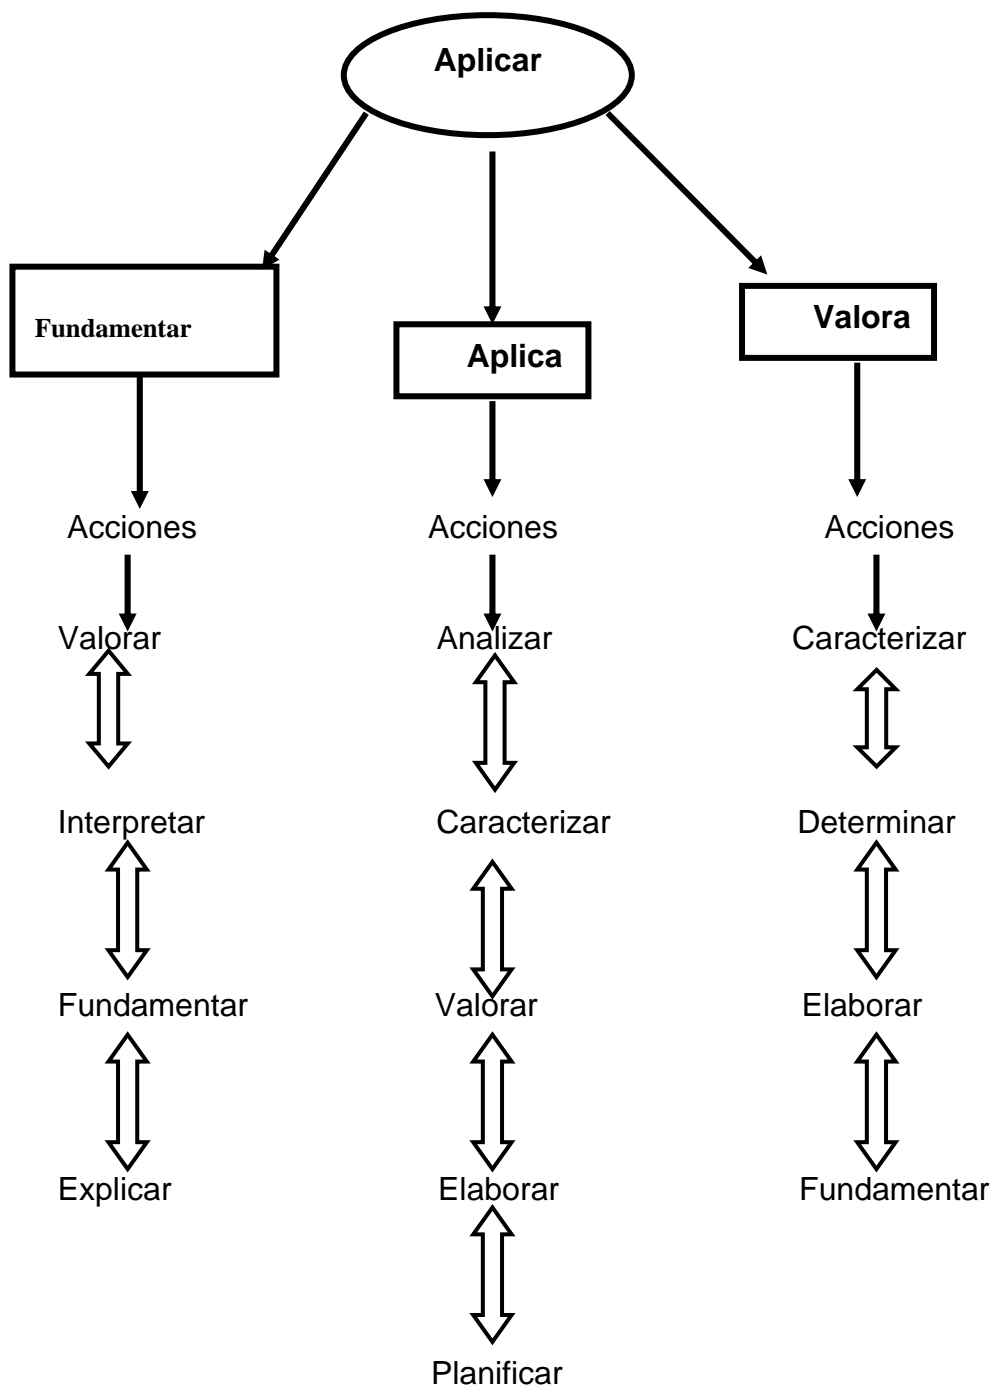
Aplicar

Fundamentar

Acciones

Valorar

Interpretar

Fundamentar

Explicar

Aplica

Acciones

Analizar

Caracterizar

Valorar

Elaborar

Planificar

Valora

Acciones

Caracterizar

Determinar

Elaborar

Fundamentar